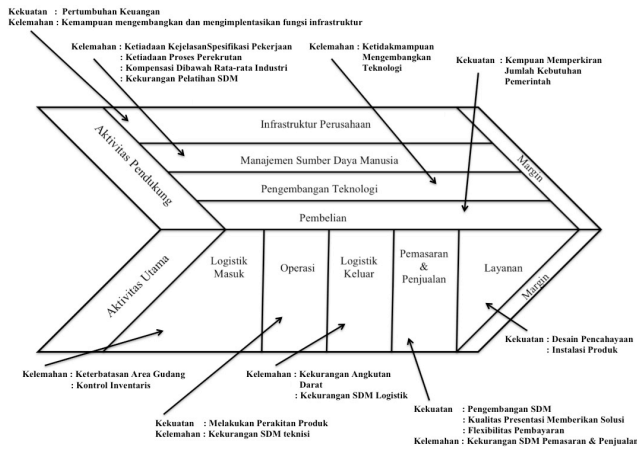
Kekuatan : Pertumbuhan Keuangan
Kelemahan : Kemampuan mengembangkan dan mengimplentasikan fungsi infrastruktur

Kelemahan : Ketiadaan KejelasanSpesifiksi Pekerjaan
: Ketiadaan Proses Perekrutan
: Kompensasi Dibawah Rata-rata Industri
: Kekurangan Pelatihan SDM

Kelemahan : Ketidakmampuan Mengembangkan Teknologi

Kekuatan : Kempuan Memperkiran Jumlah Kebutuhan Pemerintah

Aktivitas Pendukung

Infrastruktur Perusahaan

Manajemen Sumber Daya Manusia

Pengembangan Teknologi

Pembelian

Margin

Aktivitas Utama

| Logistik Masuk | Operasi | Logistik Keluar | Pemasaran & Penjualan | Layanan |
|---|---|---|---|---|

Margin

Kekuatan : Desain Pencahayaan
: Instalasi Produk

Kelemahan : Keterbatasan Area Gudang
: Kontrol Inventaris

Kelemahan : Kekurangan Angkutan Darat
: Kekurangan SDM Logistik

Kekuatan : Melakukan Perakitan Produk
Kelemahan : Kekurangan SDM teknisi

Kekuatan : Pengembangan SDM
: Kualitas Presentasi Memberikan Solusi
: Flexibilitas Pembayaran
Kelemahan : Kekurangan SDM Pemasaran & Penjualan